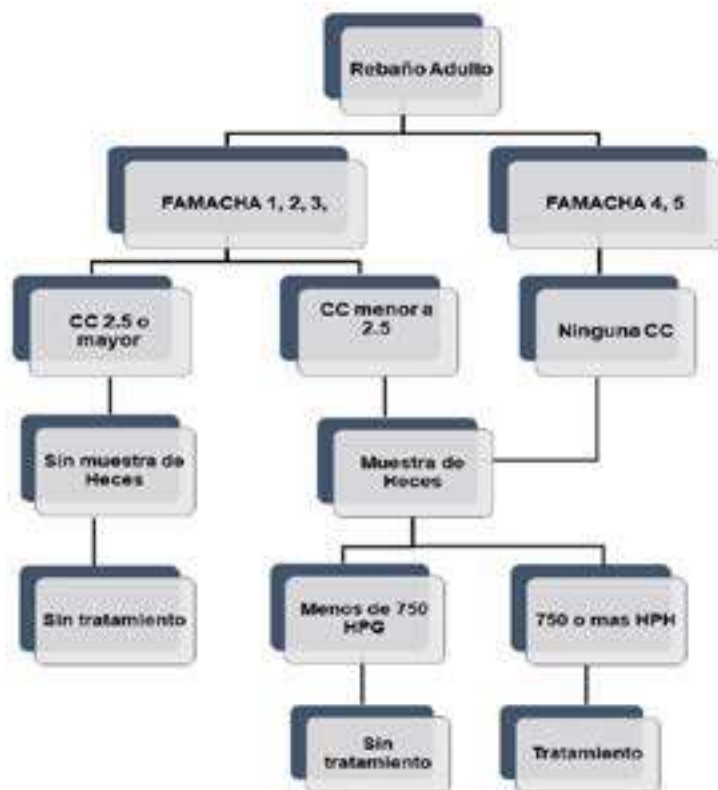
Rebaño Adulto

FAMACHA 1, 2, 3,

FAMACHA 4, 5

CC 2.5 o mayor

CC menor a 2.5

Ninguna CC

Sin muestra de Heces

Muestra de Heces

Sin tratamiento

Menos de 750 HPG

750 o mas HPH

Sin tratamiento

Tratamiento